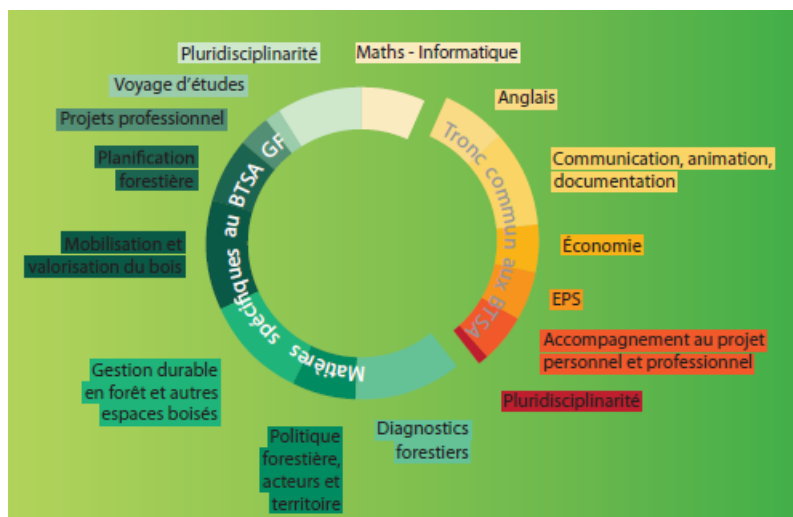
Pluridisciplinarité

Maths - Informatique

Voyage d'études

Anglais

Projets professionnel

Tronc commun aux BTSA

Communication, animation, documentation

Planification forestière

Matières spécifiques au BTSA GF

Mobilisation et valorisation du bois

Économie

EPS

Accompagnement au projet personnel et professionnel

Gestion durable en forêt et autres espaces boisés

Pluridisciplinarité

Diagnostics forestiers

Politique forestière, acteurs et territoire